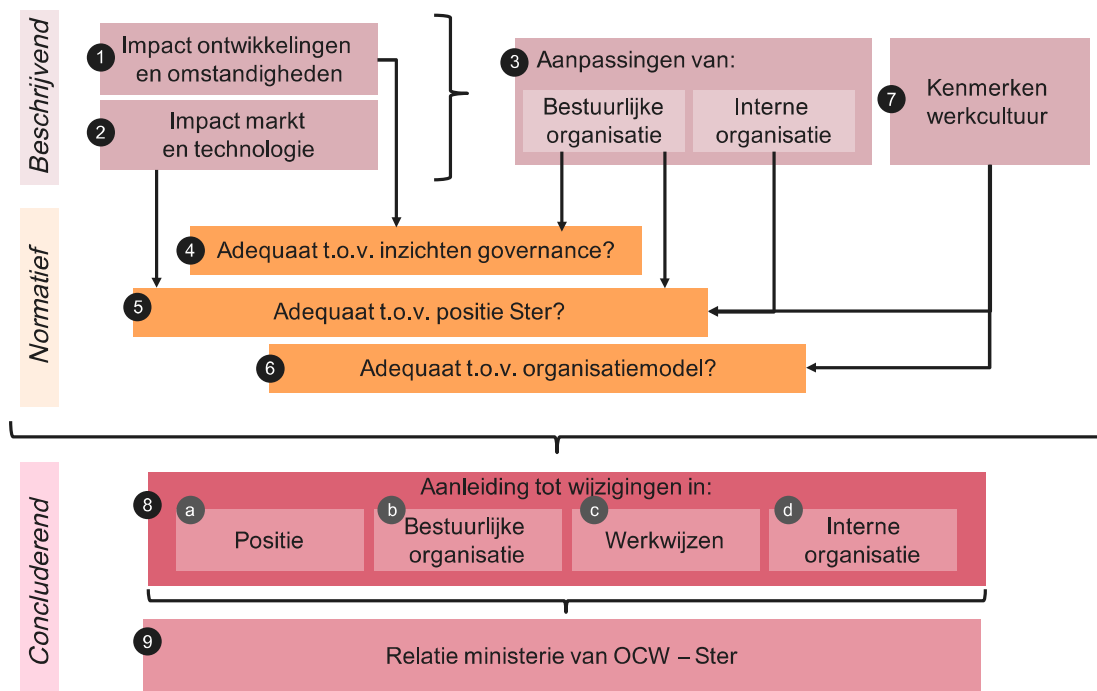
Beschrijvend

1 Impact ontwikkelingen en omstandigheden

2 Impact markt en technologie

3 Aanpassingen van:

Bestuurlijke organisatie

Interne organisatie

7 Kenmerken werkcultuur

Normatief

4 Adequaat t.o.v. inzichten governance?

5 Adequaat t.o.v. positie Ster?

6 Adequaat t.o.v. organisatiemodel?

Concluderend

8 Aanleiding tot wijzigingen in:

a Positie

b Bestuurlijke organisatie

c Werkwijzen

d Interne organisatie

9 Relatie ministerie van OCW – Ster